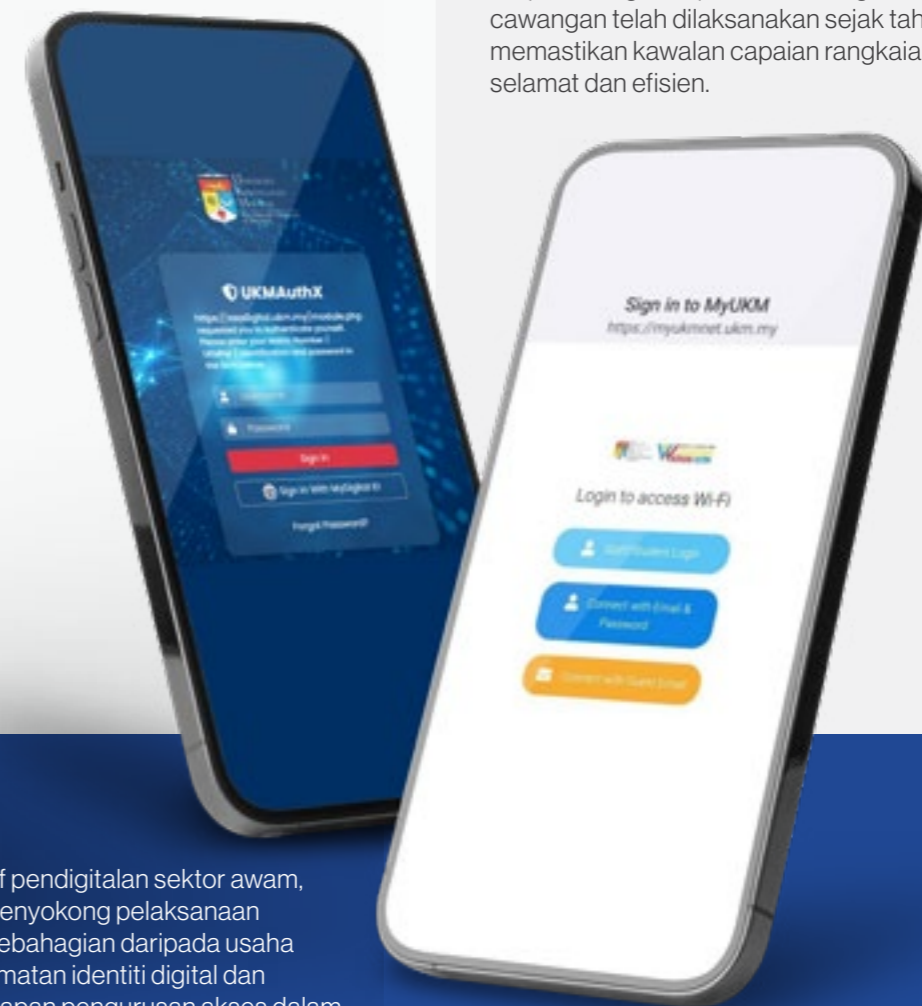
cawangan telah dilaksanakan sejak tah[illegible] memastikan kawalan capaian rangkaia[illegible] selamat dan efisien.

UKMAuthX

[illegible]

Sign in

Sign in With MyDigital ID

Forgot Password?

Sign in to MyUKM
https://myukmnet.ukm.my

Login to access Wi-Fi

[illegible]

Connect with Email & Password

Connect with Guest Email

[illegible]f pendigitalan sektor awam, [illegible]enyokong pelaksanaan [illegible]ebahagian daripada usaha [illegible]matan identiti digital dan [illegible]